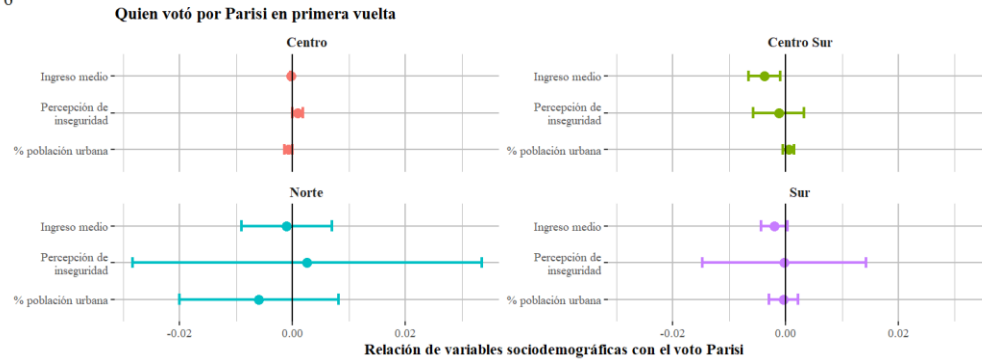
Quien votó por Parisi en primera vuelta

Centro

Ingreso medio

Percepción de inseguridad

% población urbana

Centro Sur

Ingreso medio

Percepción de inseguridad

% población urbana

Norte

Ingreso medio

Percepción de inseguridad

% población urbana

-0.02

0.00

0.02

Sur

Ingreso medio

Percepción de inseguridad

% población urbana

-0.02

0.00

0.02

Relación de variables sociodemográficas con el voto Parisi